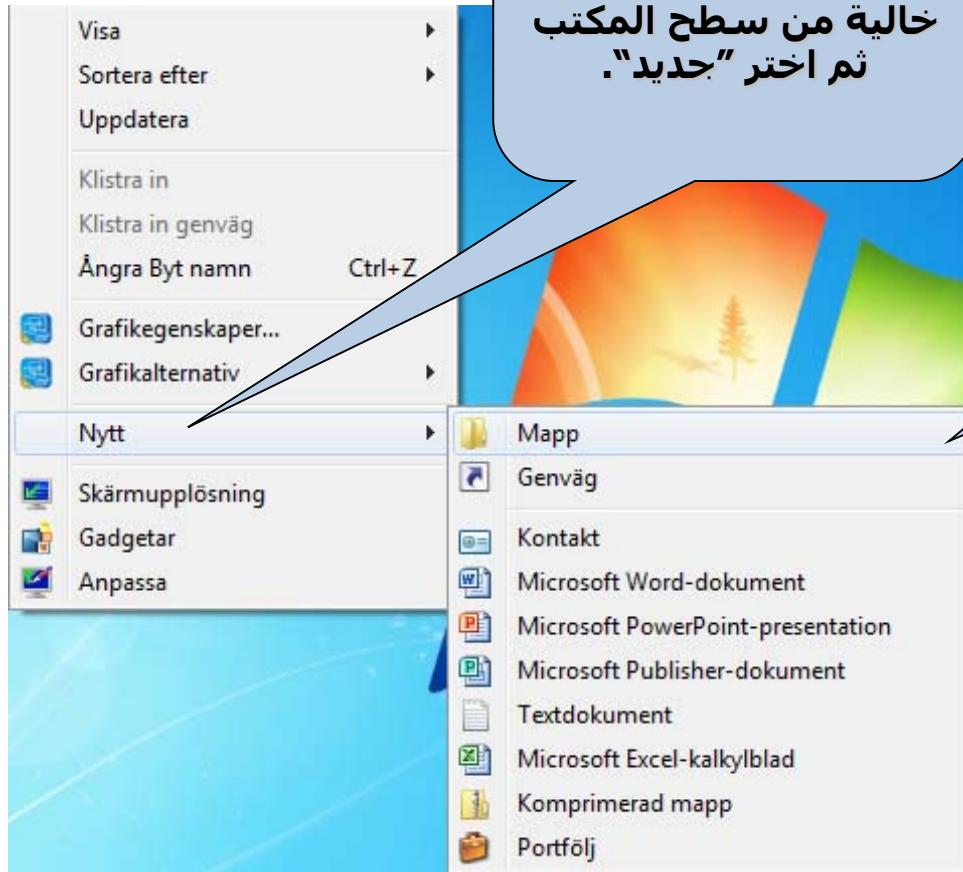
خالية من سطح المكتب ثم اختر "جديد".

Visa
Sortera efter
Uppdatera
Klistra in
Klistra in genväg
Ångra Byt namn Ctrl+Z
Grafikegenskaper...
Grafikalternativ
Nytt
Skärmupplösning
Gadgetar
Anpassa

Mapp
Genväg
Kontakt
Microsoft Word-dokument
Microsoft PowerPoint-presentation
Microsoft Publisher-dokument
Textdokument
Microsoft Excel-kalkylblad
Komprimerad mapp
Portfölj